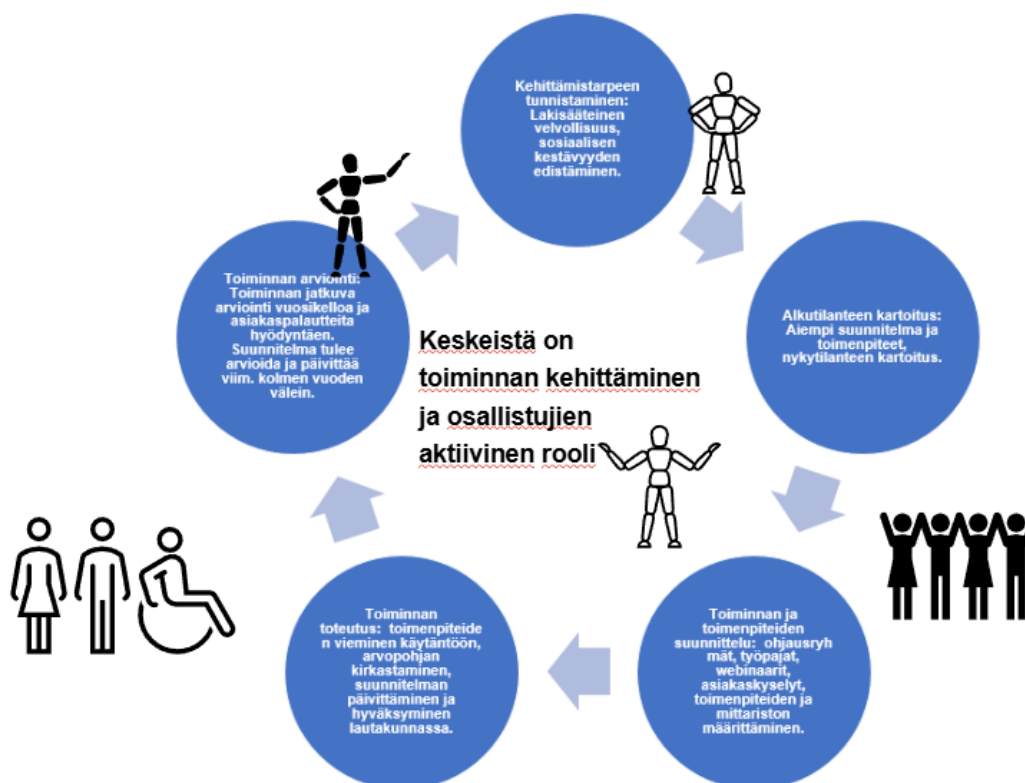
Kehittämistarpeen tunnistaminen: Lakisääteinen velvollisuus, sosiaalisen kestävyyden edistäminen.

Alkutilanteen kartoitus: Aiempi suunnitelma ja toimenpiteet, nykytilanteen kartoitus.

Toiminnan ja toimenpiteiden suunnittelu: ohjausryhmät, työpajat, webinaarit, asiakaskyselyt, toimenpiteiden ja mittariston määrittäminen.

Toiminnan toteutus: toimenpiteiden vieminen käytäntöön, arvopohjan kirkastaminen, suunnitelman päivittäminen ja hyväksyminen lautakunnassa.

Toiminnan arviointi: Toiminnan jatkuva arviointi vuosikelloa ja asiakaspalautteita hyödyntäen. Suunnitelma tulee arvioida ja päivittää viim. kolmen vuoden välein.

Keskeistä on toiminnan kehittäminen ja osallistujien aktiivinen rooli